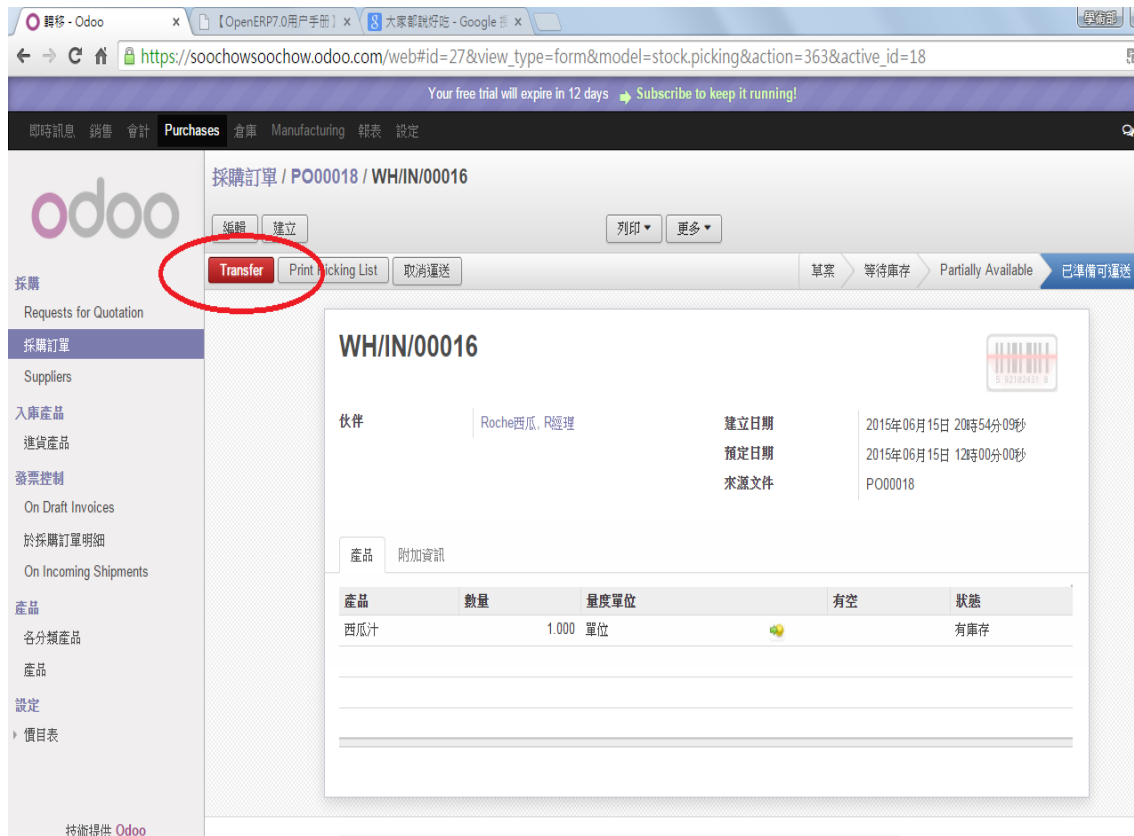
轉移 - Odoo ×
【OpenERP7.0用户手册】 ×
大家都說好吃 - Google 搜 ×
學術部

https://soochowsoochow.odoo.com/web#id=27&view_type=form&model=stock.picking&action=363&active_id=18

Your free trial will expire in 12 days Subscribe to keep it running!

即時訊息 銷售 會計 Purchases 倉庫 Manufacturing 報表 設定

odoo

採購
Requests for Quotation
採購訂單
Suppliers
入庫產品
進貨產品
發票控制
On Draft Invoices
於採購訂單明細
On Incoming Shipments
產品
各分類產品
產品
設定
價目表

技術提供 Odoo

採購訂單 / PO00018 / WH/IN/00016

編輯 建立
列印 ▾ 更多 ▾

Transfer Print Picking List 取消運送
草案 等待庫存 Partially Available 已準備可運送

WH/IN/00016

伙伴 Roche西瓜, R經理
建立日期 2015年06月15日 20時54分09秒
預定日期 2015年06月15日 12時00分00秒
來源文件 PO00018

產品 附加資訊

| 產品 | 數量 | 量度單位 | | 有空 | 狀態 |
|---|---|---|---|---|---|
| 西瓜汁 | 1.000 | 單位 | | | 有庫存 |